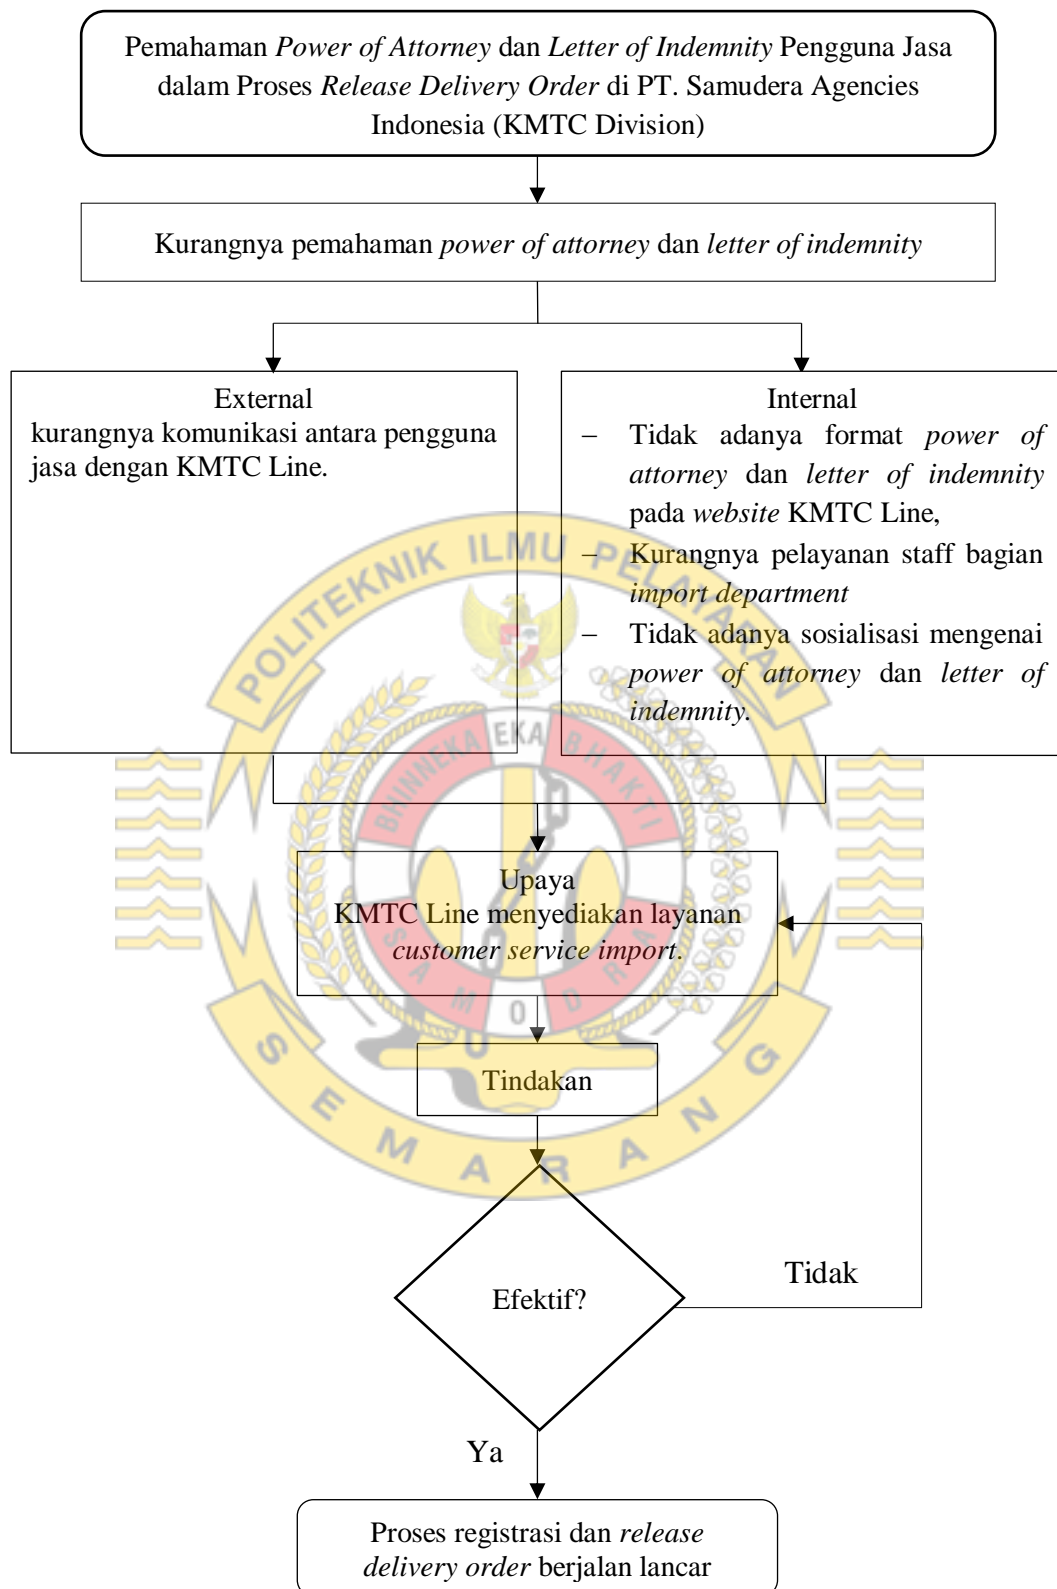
Pemahaman *Power of Attorney* dan *Letter of Indemnity* Pengguna Jasa dalam Proses *Release Delivery Order* di PT. Samudera Agencies Indonesia (KMTC Division)

Kurangnya pemahaman *power of attorney* dan *letter of indemnity*

External
kurangnya komunikasi antara pengguna jasa dengan KMTC Line.

Internal
– Tidak adanya format *power of attorney* dan *letter of indemnity* pada *website* KMTC Line,
– Kurangnya pelayanan staff bagian *import department*
– Tidak adanya sosialisasi mengenai *power of attorney* dan *letter of indemnity*.

POLITEKNIK ILMU PELAYARAN
BHINNEKA EKA BHAKTI
SAMUDRA
SEMARANG

Upaya
KMTC Line menyediakan layanan *customer service import*.

Tindakan

Efektif?

Tidak

Ya

Proses registrasi dan *release delivery order* berjalan lancar